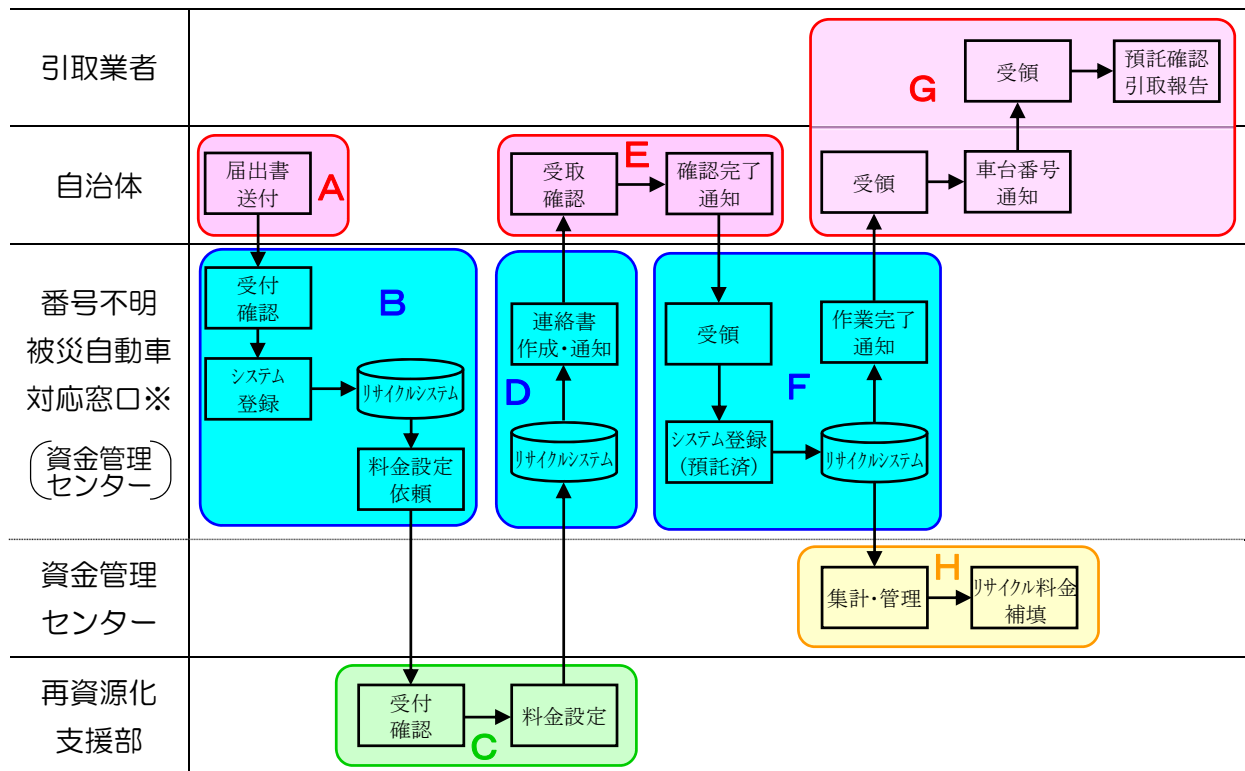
引取業者

自治体

番号不明被災自動車対応窓口※
(資金管理センター)

資金管理センター

再資源化支援部

届出書送付
A

受付確認
B
システム登録
リサイクルシステム
料金設定依頼

受付確認
料金設定
C

リサイクルシステム
連絡書作成・通知
D

受取確認
E
確認完了通知

受領
F
システム登録(預託済)
リサイクルシステム
作業完了通知

受領
車台番号通知
G
受領
預託確認引取報告

H
集計・管理
リサイクル料金補填